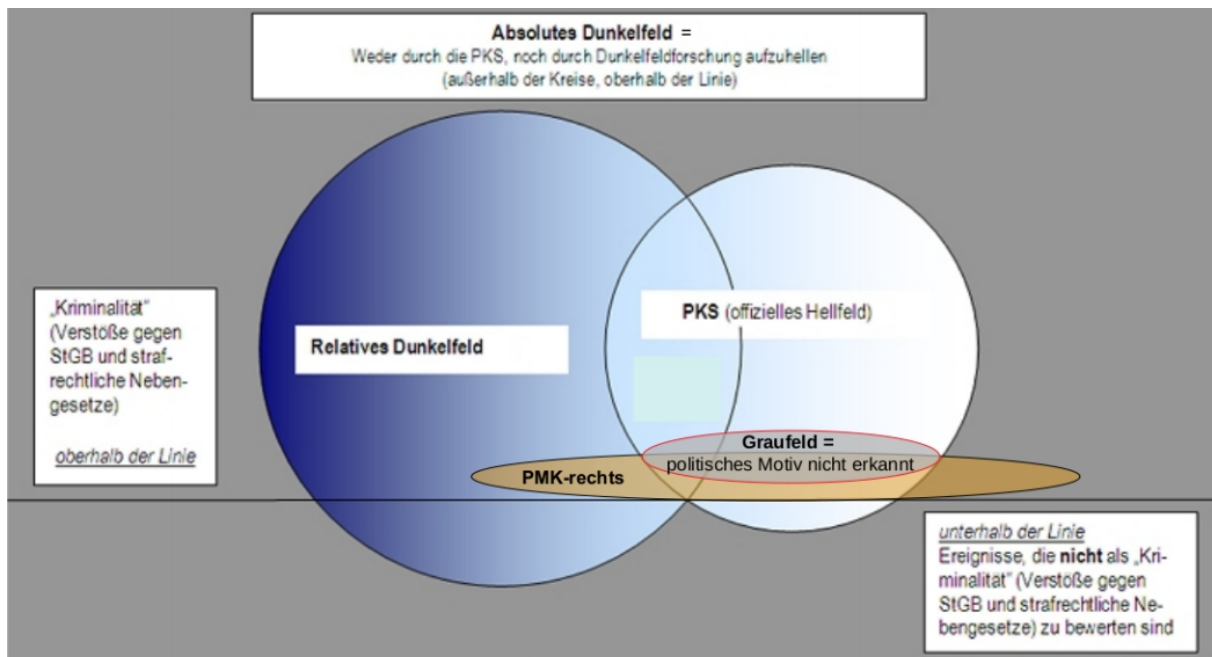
**Absolutes Dunkelfeld** =
Weder durch die PKS, noch durch Dunkelfeldforschung aufzuhellen
(außerhalb der Kreise, oberhalb der Linie)

„Kriminalität" (Verstöße gegen StGB und strafrechtliche Nebengesetze)

oberhalb der Linie

**Relatives Dunkelfeld**

**PKS** (offizielles Hellfeld)

**Graufeld =**
politisches Motiv nicht erkannt

**PMK-rechts**

unterhalb der Linie
Ereignisse, die **nicht** als „Kriminalität" (Verstöße gegen StGB und strafrechtliche Nebengesetze) zu bewerten sind